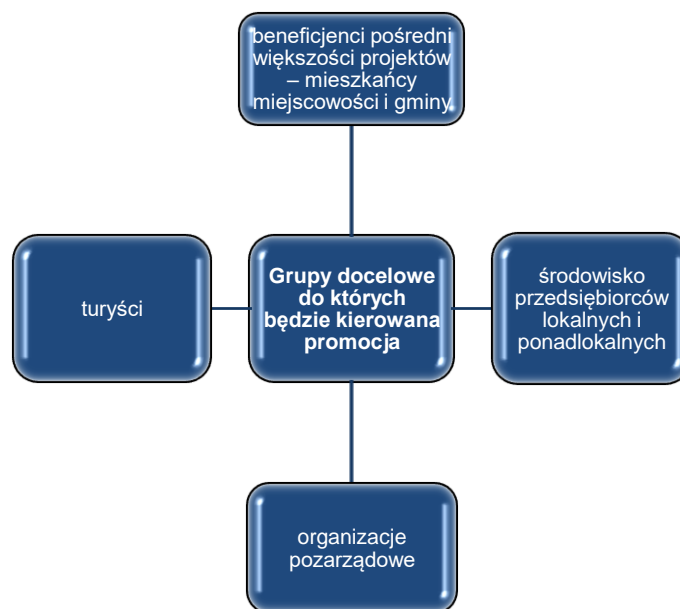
beneficjenci pośredni większości projektów – mieszkańcy miejscowości i gminy

turyści

Grupy docelowe do których będzie kierowana promocja

środowisko przedsiębiorców lokalnych i ponadlokalnych

organizacje pozarządowe